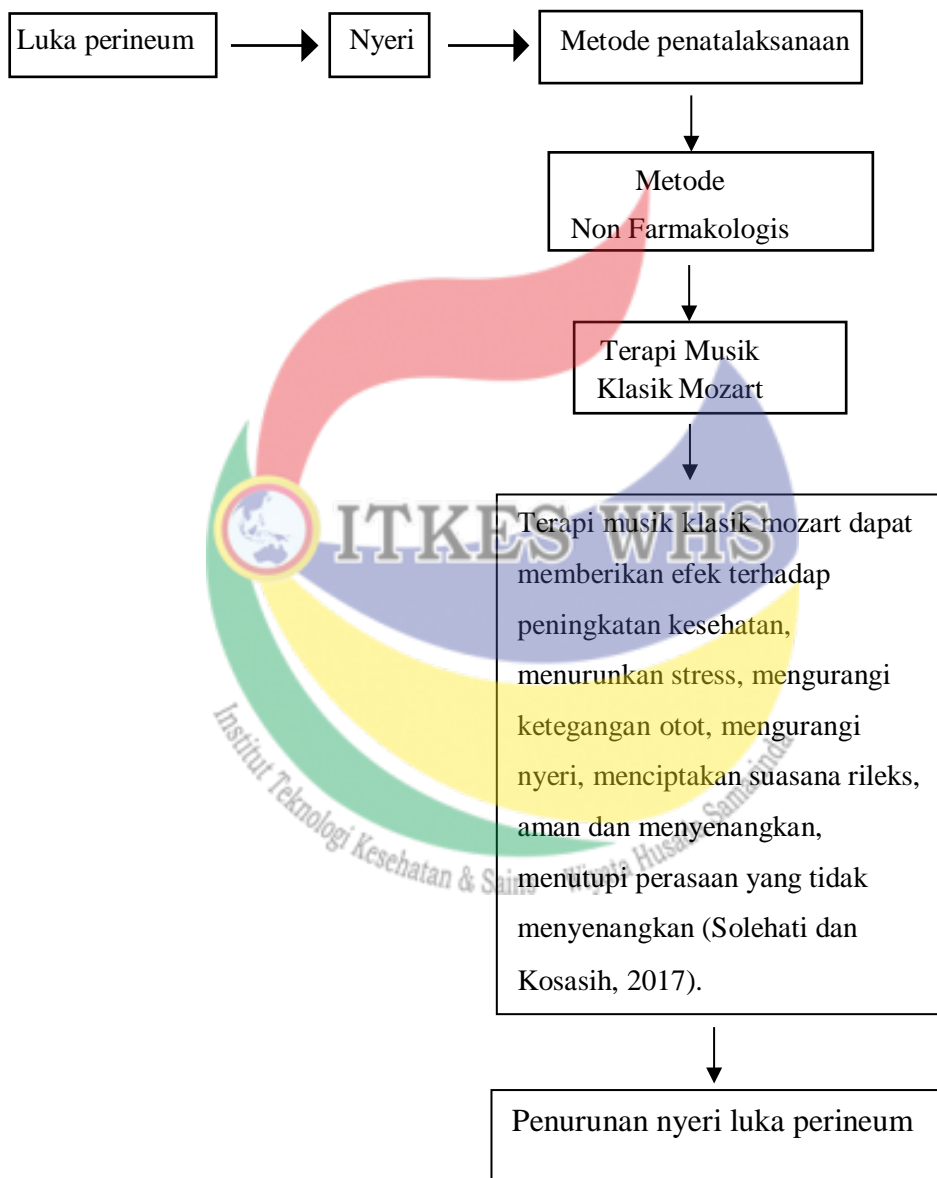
Luka perineum

Nyeri

Metode penatalaksanaan

Metode Non Farmakologis

Terapi Musik Klasik Mozart

Terapi musik klasik mozart dapat memberikan efek terhadap peningkatan kesehatan, menurunkan stress, mengurangi ketegangan otot, mengurangi nyeri, menciptakan suasana rileks, aman dan menyenangkan, menutupi perasaan yang tidak menyenangkan (Solehati dan Kosasih, 2017).

Penurunan nyeri luka perineum

ITKES WHS

Institut Teknologi Kesehatan & Sains Wiyata Husada Samarinda